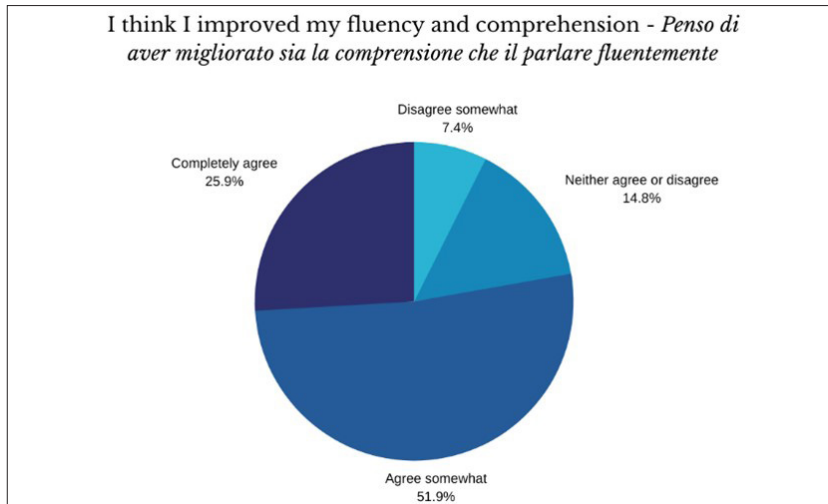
I think I improved my fluency and comprehension - *Penso di aver migliorato sia la comprensione che il parlare fluentemente*

Disagree somewhat
7.4%

Neither agree or disagree
14.8%

Completely agree
25.9%

Agree somewhat
51.9%